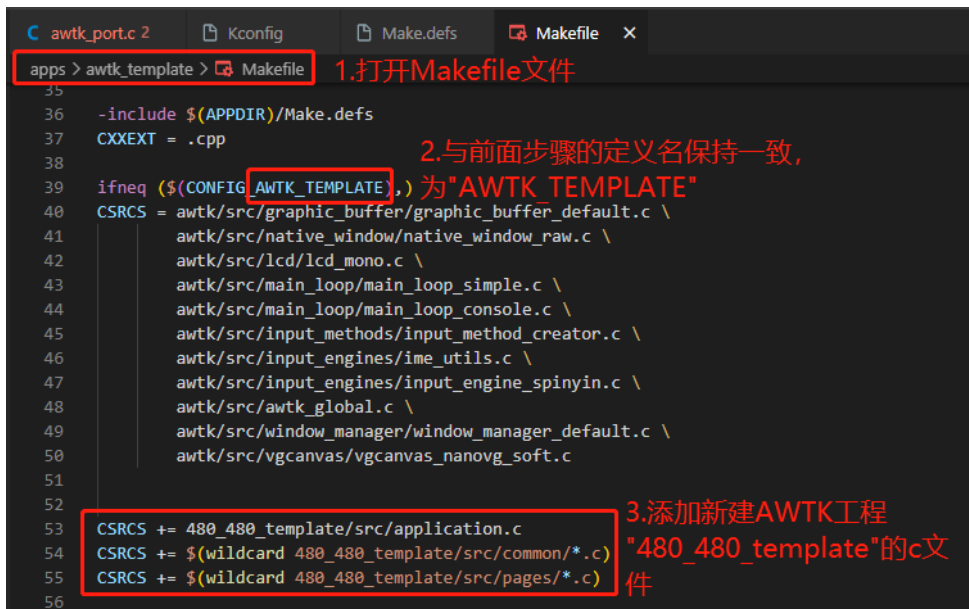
C awtk_port.c 2 | Kconfig | Make.defs | Makefile ×

apps > awtk_template > Makefile

1.打开Makefile文件

35
36 -include $(APPDIR)/Make.defs
37 CXXEXT = .cpp
38
39 ifneq ($(CONFIG_AWTK_TEMPLATE),)
40 CSRCS = awtk/src/graphic_buffer/graphic_buffer_default.c \
41 awtk/src/native_window/native_window_raw.c \
42 awtk/src/lcd/lcd_mono.c \
43 awtk/src/main_loop/main_loop_simple.c \
44 awtk/src/main_loop/main_loop_console.c \
45 awtk/src/input_methods/input_method_creator.c \
46 awtk/src/input_engines/ime_utils.c \
47 awtk/src/input_engines/input_engine_spinyin.c \
48 awtk/src/awtk_global.c \
49 awtk/src/window_manager/window_manager_default.c \
50 awtk/src/vgcanvas/vgcanvas_nanovg_soft.c
51
52
53 CSRCS += 480_480_template/src/application.c
54 CSRCS += $(wildcard 480_480_template/src/common/*.c)
55 CSRCS += $(wildcard 480_480_template/src/pages/*.c)
56

2.与前面步骤的定义名保持一致，为"AWTK_TEMPLATE"

3.添加新建AWTK工程"480_480_template"的c文件